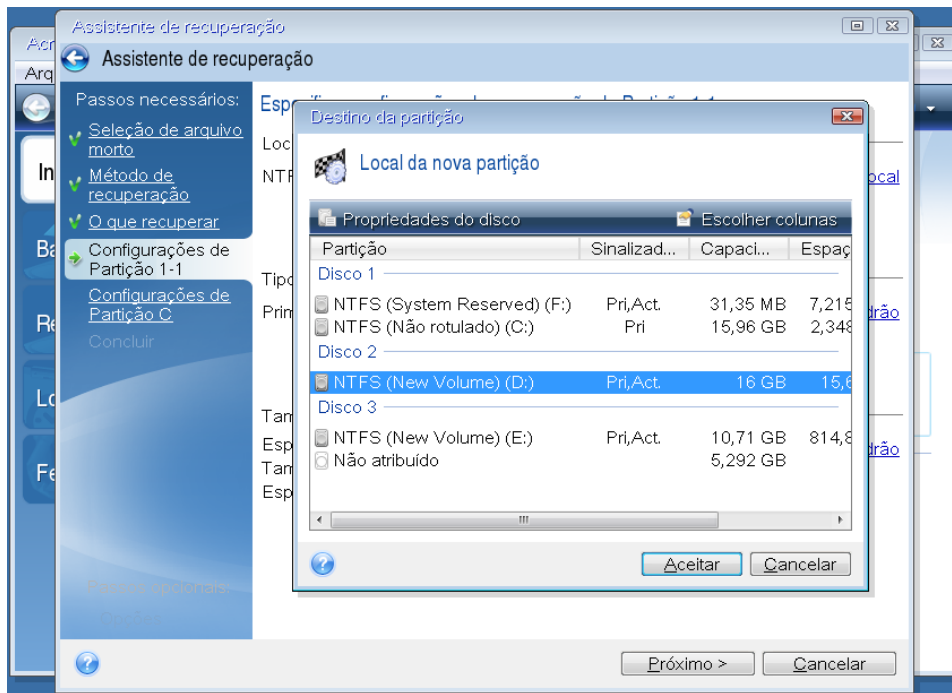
Assistente de recuperação

Assistente de recuperação

Passos necessários:

Seleção de arquivo morto

Método de recuperação

O que recuperar

Configurações de Partição 1-1

Configurações de Partição C

Concluir

Passos opcionais:

Esp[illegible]

Loc

NTF

Tipo

Prim

Tam

Esp

Tam

Esp

ocal

drão

drão

Destino da partição

Local da nova partição

Propriedades do disco

Escolher colunas

| Partição | Sinalizad... | Capaci... | Espaç |
|---|---|---|---|
| Disco 1 | | | |
| NTFS (System Reserved) (F:) | Pri,Act. | 31,35 MB | 7,215 |
| NTFS (Não rotulado) (C:) | Pri | 15,96 GB | 2,348 |
| Disco 2 | | | |
| NTFS (New Volume) (D:) | Pri,Act. | 16 GB | 15,6 |
| Disco 3 | | | |
| NTFS (New Volume) (E:) | Pri,Act. | 10,71 GB | 814,8 |
| Não atribuído | | 5,292 GB | |

Aceitar

Cancelar

Próximo >

Cancelar